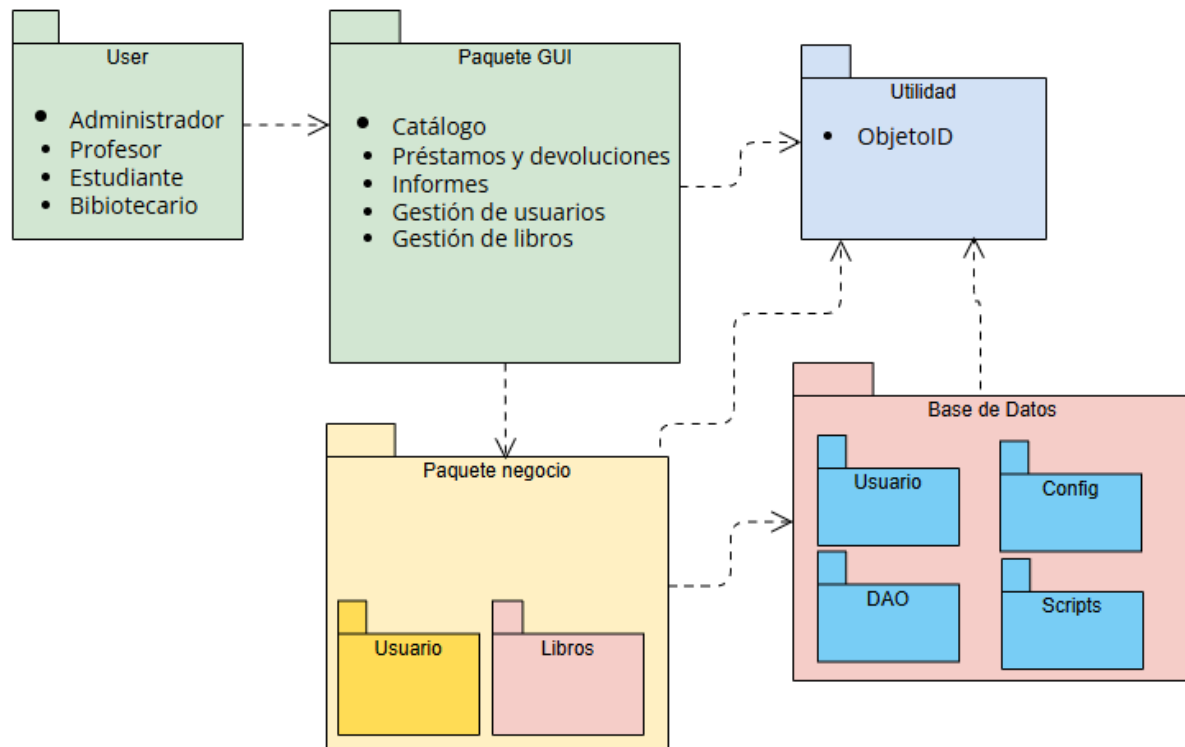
User

- Administrador
- Profesor
- Estudiante
- Bibiotecario

Paquete GUI

- Catálogo
- Préstamos y devoluciones
- Informes
- Gestión de usuarios
- Gestión de libros

Utilidad

- ObjetoID

Paquete negocio

Usuario

Libros

Base de Datos

Usuario

Config

DAO

Scripts